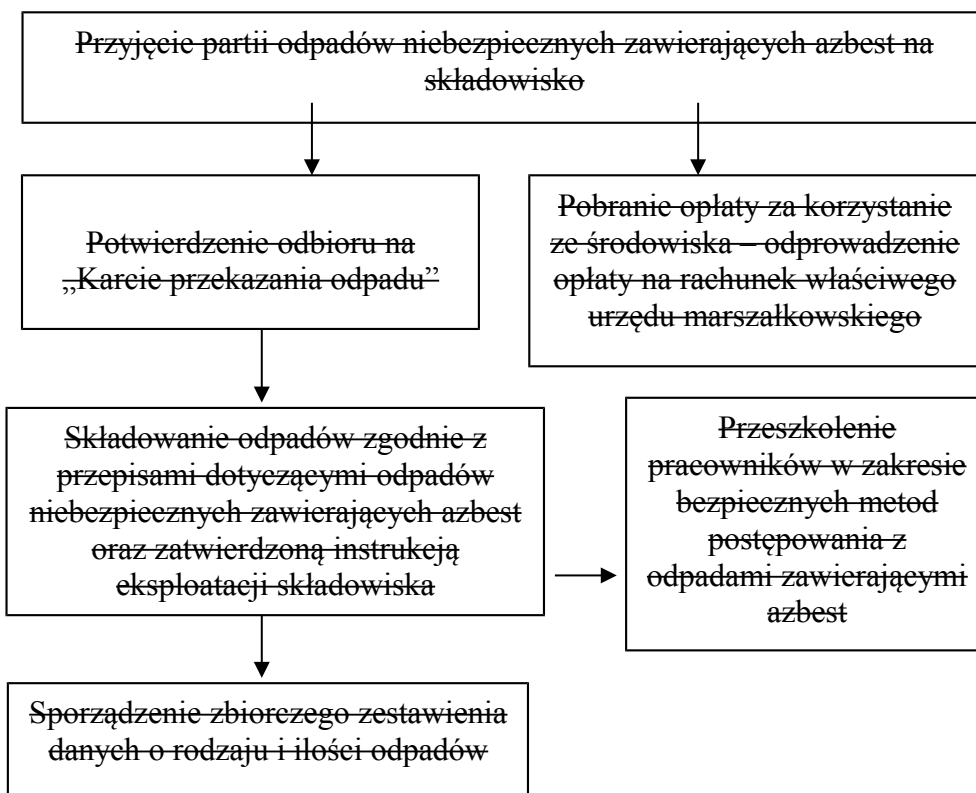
Przyjęcie partii odpadów niebezpiecznych zawierających azbest na składowisko

Potwierdzenie odbioru na „Karcie przekazania odpadu”

Pobranie opłaty za korzystanie ze środowiska – odprowadzenie opłaty na rachunek właściwego urzędu marszałkowskiego

Składowanie odpadów zgodnie z przepisami dotyczącymi odpadów niebezpiecznych zawierających azbest oraz zatwierdzoną instrukcją eksploatacji składowiska

Przeszkolenie pracowników w zakresie bezpiecznych metod postępowania z odpadami zawierającymi azbest

Sporządzenie zbiorczego zestawienia danych o rodzaju i ilości odpadów